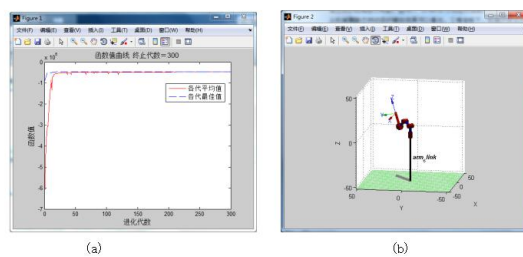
Figure 1

文件(F) 编辑(E) 查看(V) 插入(I) 工具(T) 桌面(D) 窗口(W) 帮助(H)

函数值曲线 终止代数=300

$\times 10^4$

0

-1

-2

-3

-4

-5

-6

函数值

各代平均值

各代最佳值

0 50 100 150 200 250 300

进化代数

(a)

Figure 2

文件(F) 编辑(E) 查看(V) 插入(I) 工具(T) 桌面(D) 窗口(W) 帮助(H)

50

0

-50

Z

arm_link

-50 0 50

Y

50 0 -50

X

(b)